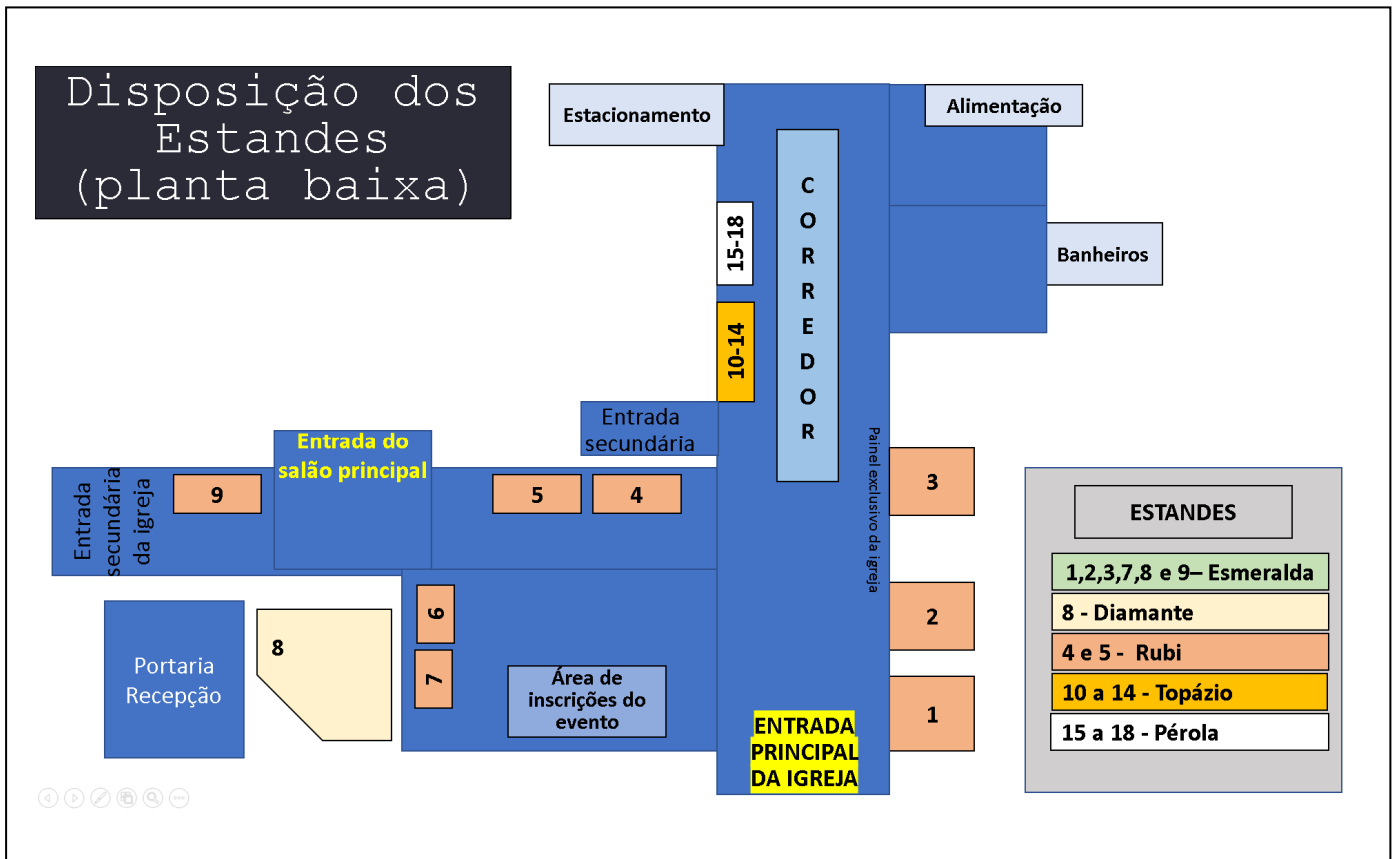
Disposição dos Estandes (planta baixa)

Estacionamento

Alimentação

CORREDOR

15-18

10-14

Banheiros

Entrada secundária

Entrada do salão principal

Entrada secundária da igreja

9

5

4

Painel exclusivo da igreja

3

2

1

6

7

8

Portaria Recepção

Área de inscrições do evento

ENTRADA PRINCIPAL DA IGREJA

ESTANDES

1,2,3,7,8 e 9– Esmeralda

8 - Diamante

4 e 5 - Rubi

10 a 14 - Topázio

15 a 18 - Pérola